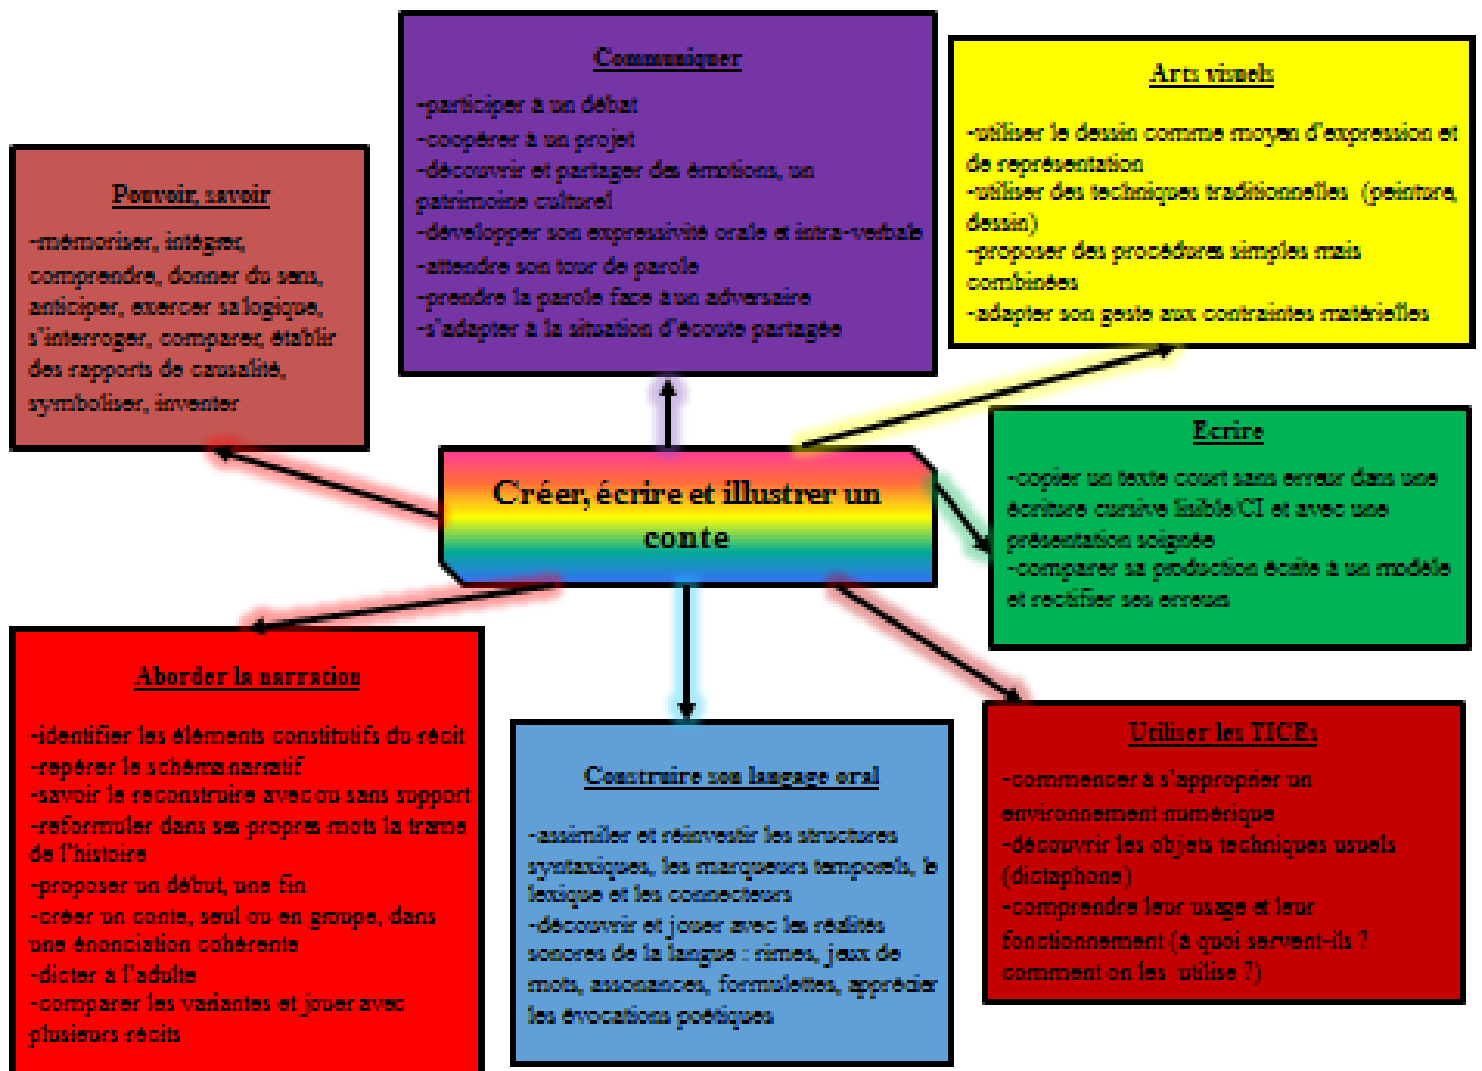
Pouvoir, savoir

-mémoriser, intégrer, comprendre, donner du sens, anticiper, exercer sa logique, s'interroger, comparer, établir des rapports de causalité, symboliser, inventer

Communiquer

-participer à un débat
-coopérer à un projet
-découvrir et partager des émotions, un patrimoine culturel
-développer son expressivité orale et intra-verbale
-attendre son tour de parole
-prendre la parole face à un adversaire
-s'adapter à la situation d'écoute partagée

Arts visuels

-utiliser le dessin comme moyen d'expression et de représentation
-utiliser des techniques traditionnelles (peinture, dessin)
-proposer des procédures simples mais combinées
-adapter son geste aux contraintes matérielles

Créer, écrire et illustrer un conte

Ecrire

-copier un texte court sans erreur dans une écriture cursive lisible/CI et avec une présentation soignée
-comparer sa production écrite à un modèle et rectifier ses erreurs

Aborder la narration

-identifier les éléments constitutifs du récit
-repérer le schéma narratif
-savoir le reconstruire avec ou sans support
-reformuler dans ses propres mots la trame de l'histoire
-proposer un début, une fin
-créer un conte, seul ou en groupe, dans une énonciation cohérente
-dicter à l'adulte
-comparer les variantes et jouer avec plusieurs récits

Construire son langage oral

-assimiler et réinvestir les structures syntaxiques, les marqueurs temporels, le lexique et les connecteurs
-découvrir et jouer avec les réalités sonores de la langue : rimes, jeux de mots, assonances, formulettes, apprécier les évocations poétiques

Utiliser les TICEs

-commencer à s'approprier un environnement numérique
-découvrir les objets techniques usuels (dictaphone)
-comprendre leur usage et leur fonctionnement (à quoi servent-ils ? comment on les utilise ?)